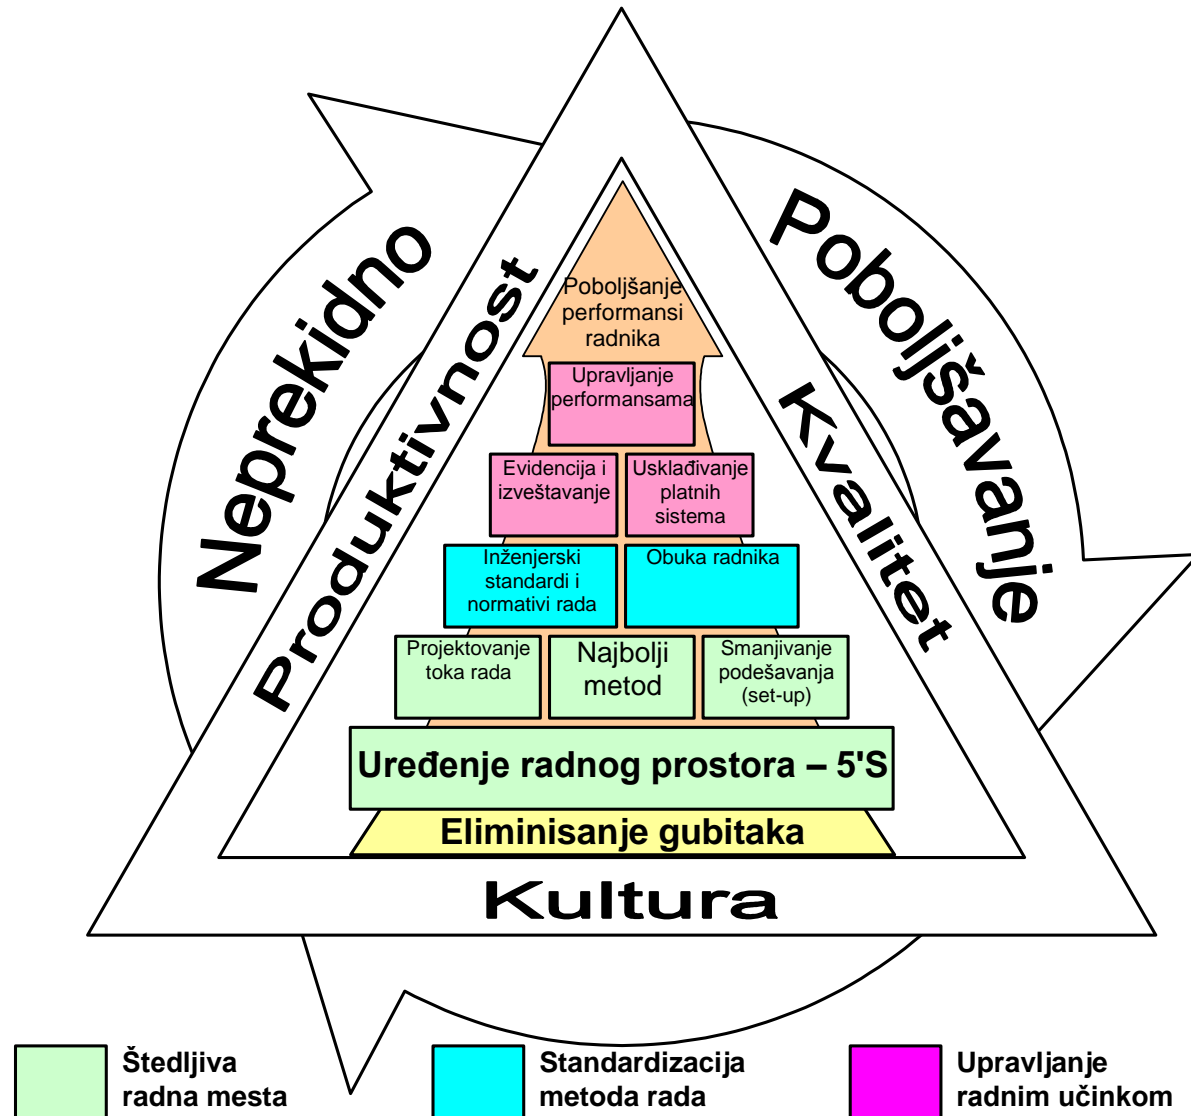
Neprekidno

Poboljšavanje

Produktivnost

Kvalitet

Poboljšanje performansi radnika

Upravljanje performansama

Evidencija i izveštavanje

Usklađivanje platnih sistema

Inženjerski standardi i normativi rada

Obuka radnika

Projektovanje toka rada

Najbolji metod

Smanjivanje podešavanja (set-up)

Uređenje radnog prostora – 5'S

Eliminisanje gubitaka

Kultura

Štedljiva radna mesta

Standardizacija metoda rada

Upravljanje radnim učinkom